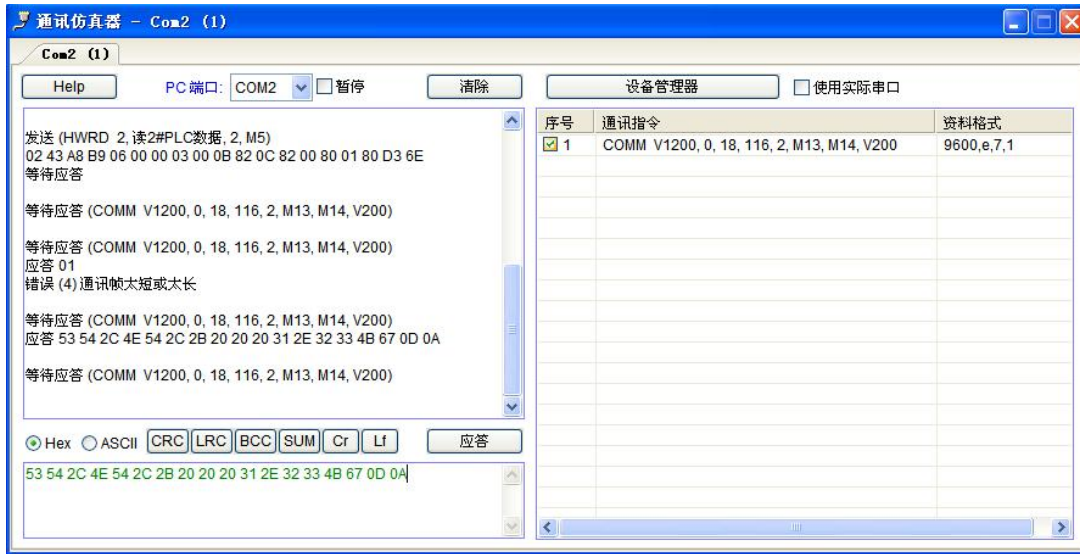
通讯仿真器 - Com2 (1)

Com2 (1)

Help PC端口: COM2 暂停 清除 设备管理器 使用实际串口

发送 (HWRD 2, 读2#PLC数据, 2, M5)
02 43 A8 B9 06 00 00 03 00 0B 82 0C 82 00 80 01 80 D3 6E
等待应答

等待应答 (COMM V1200, 0, 18, 116, 2, M13, M14, V200)

等待应答 (COMM V1200, 0, 18, 116, 2, M13, M14, V200)
应答 01
错误 (4) 通讯帧太短或太长

等待应答 (COMM V1200, 0, 18, 116, 2, M13, M14, V200)
应答 53 54 2C 4E 54 2C 2B 20 20 20 31 2E 32 33 4B 67 0D 0A

等待应答 (COMM V1200, 0, 18, 116, 2, M13, M14, V200)

Hex ASCII CRC LRC BCC SUM Cr Lf 应答

53 54 2C 4E 54 2C 2B 20 20 20 31 2E 32 33 4B 67 0D 0A

| 序号 | 通讯指令 | 资料格式 |
|---|---|---|
| 1 | COMM V1200, 0, 18, 116, 2, M13, M14, V200 | 9600,e,7,1 |